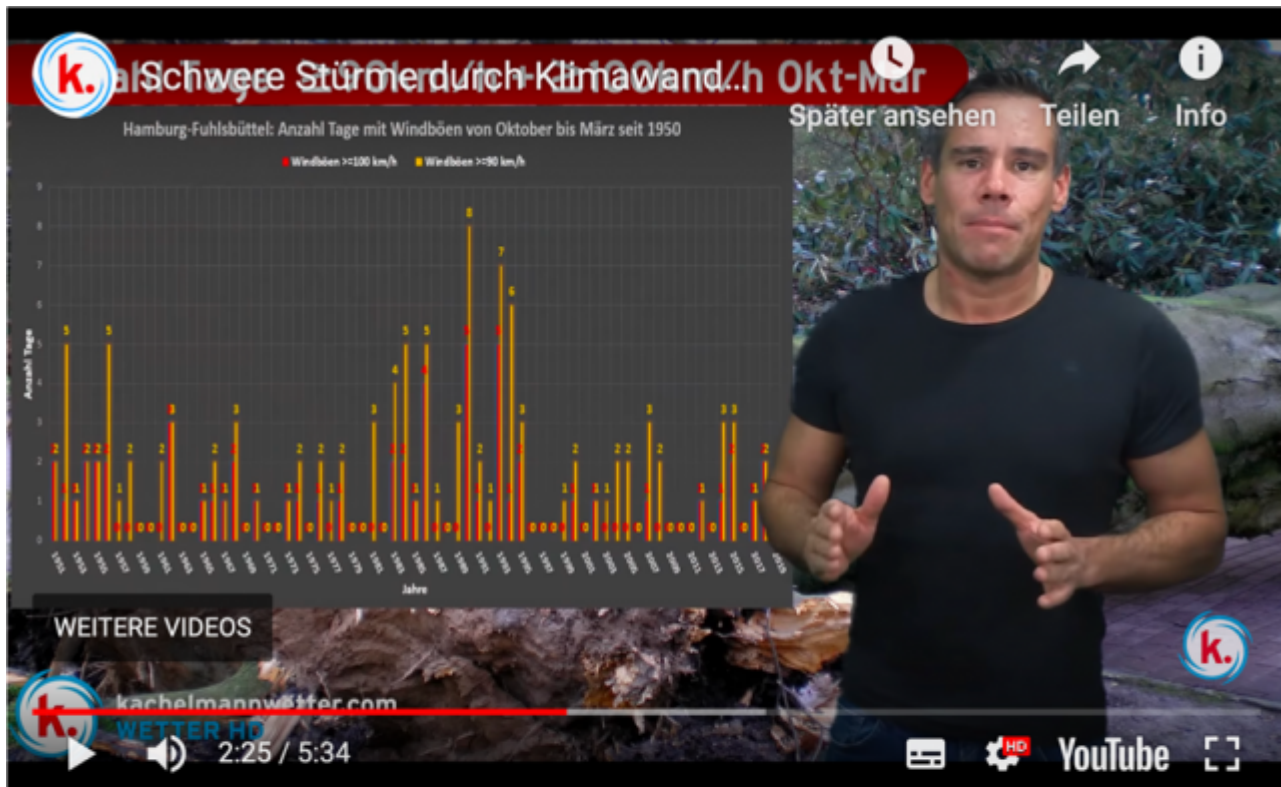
k.

Schwere Stürme durch Klimawand...

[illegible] h Okt-Mär

Später ansehen

Teilen

Info

Hamburg-Fuhlsbüttel: Anzahl Tage mit Windböen von Oktober bis März seit 1950

Windböen >=100 km/h

Windböen >=90 km/h

Anzahl Tage

Jahre

WEITERE VIDEOS

kachelmannwetter.com

WETTER HD

2:25 / 5:34

HD

YouTube